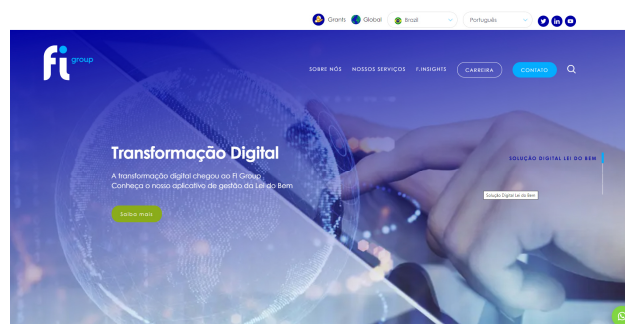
Grants Global Brasil Português

fi group

SOBRE NÓS NOSSOS SERVIÇOS F.INSIGHTS CARREIRA CONTATO

Transformação Digital

A transformação digital chegou ao FI Group
Conheça o nosso aplicativo de gestão da Lei do Bem

Saiba mais

SOLUÇÃO DIGITAL LEI DO BEM

Solução Digital Lei do Bem